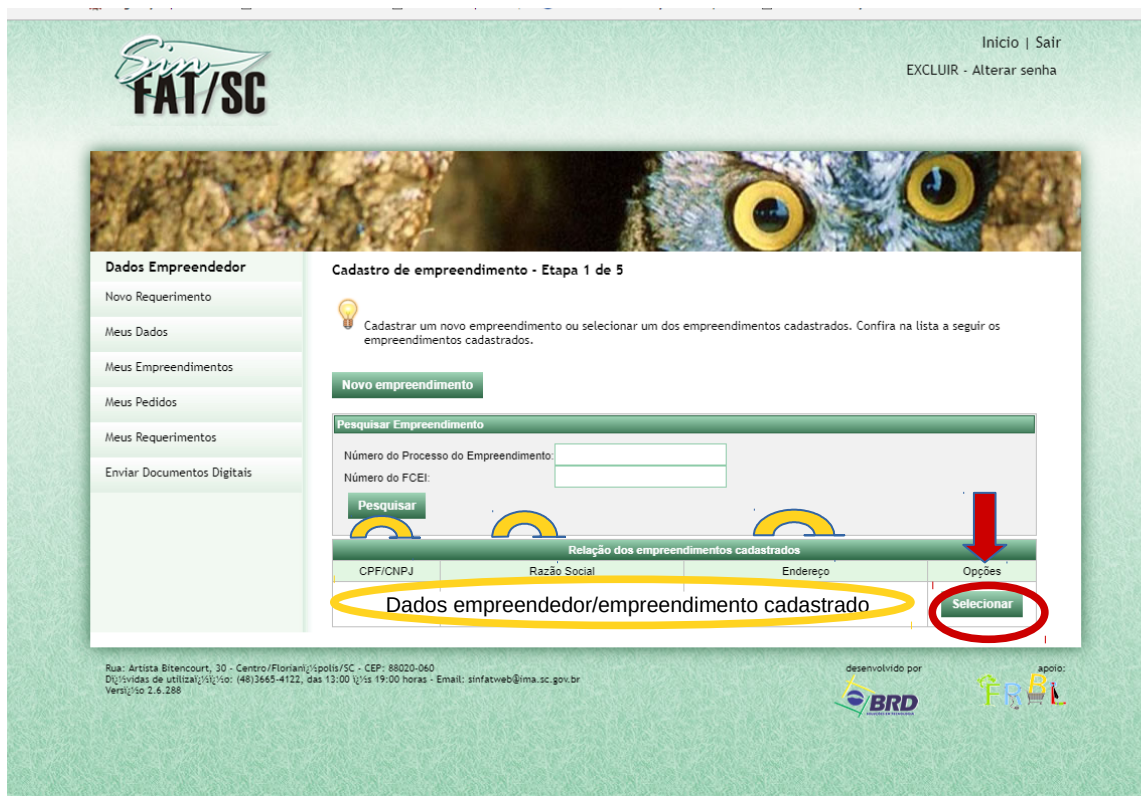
Sin FAT/SC

Inicio | Sair

EXCLUIR - Alterar senha

Dados Empreendedor

Novo Requerimento

Meus Dados

Meus Empreendimentos

Meus Pedidos

Meus Requerimentos

Enviar Documentos Digitais

Cadastro de empreendimento - Etapa 1 de 5

Cadastrar um novo empreendimento ou selecionar um dos empreendimentos cadastrados. Confira na lista a seguir os empreendimentos cadastrados.

Novo empreendimento

Pesquisar Empreendimento

Número do Processo do Empreendimento:

Número do FCEI:

Pesquisar

Relação dos empreendimentos cadastrados

| CPF/CNPJ | Razão Social | Endereço | Opções |
|---|---|---|---|
| Dados empreendedor/empreendimento cadastrado | | | Selecionar |

Rua: Artista Bitencourt, 30 - Centro/Florianï¿½polis/SC - CEP: 88020-060
Dï¿½vidas de utilizaï¿½ï¿½o: (48)3665-4122, das 13:00 ï¿½s 19:00 horas - Email: sinfatweb@ima.sc.gov.br
Versï¿½o 2.6.288

desenvolvido por

BRD

apoio:

FRBL